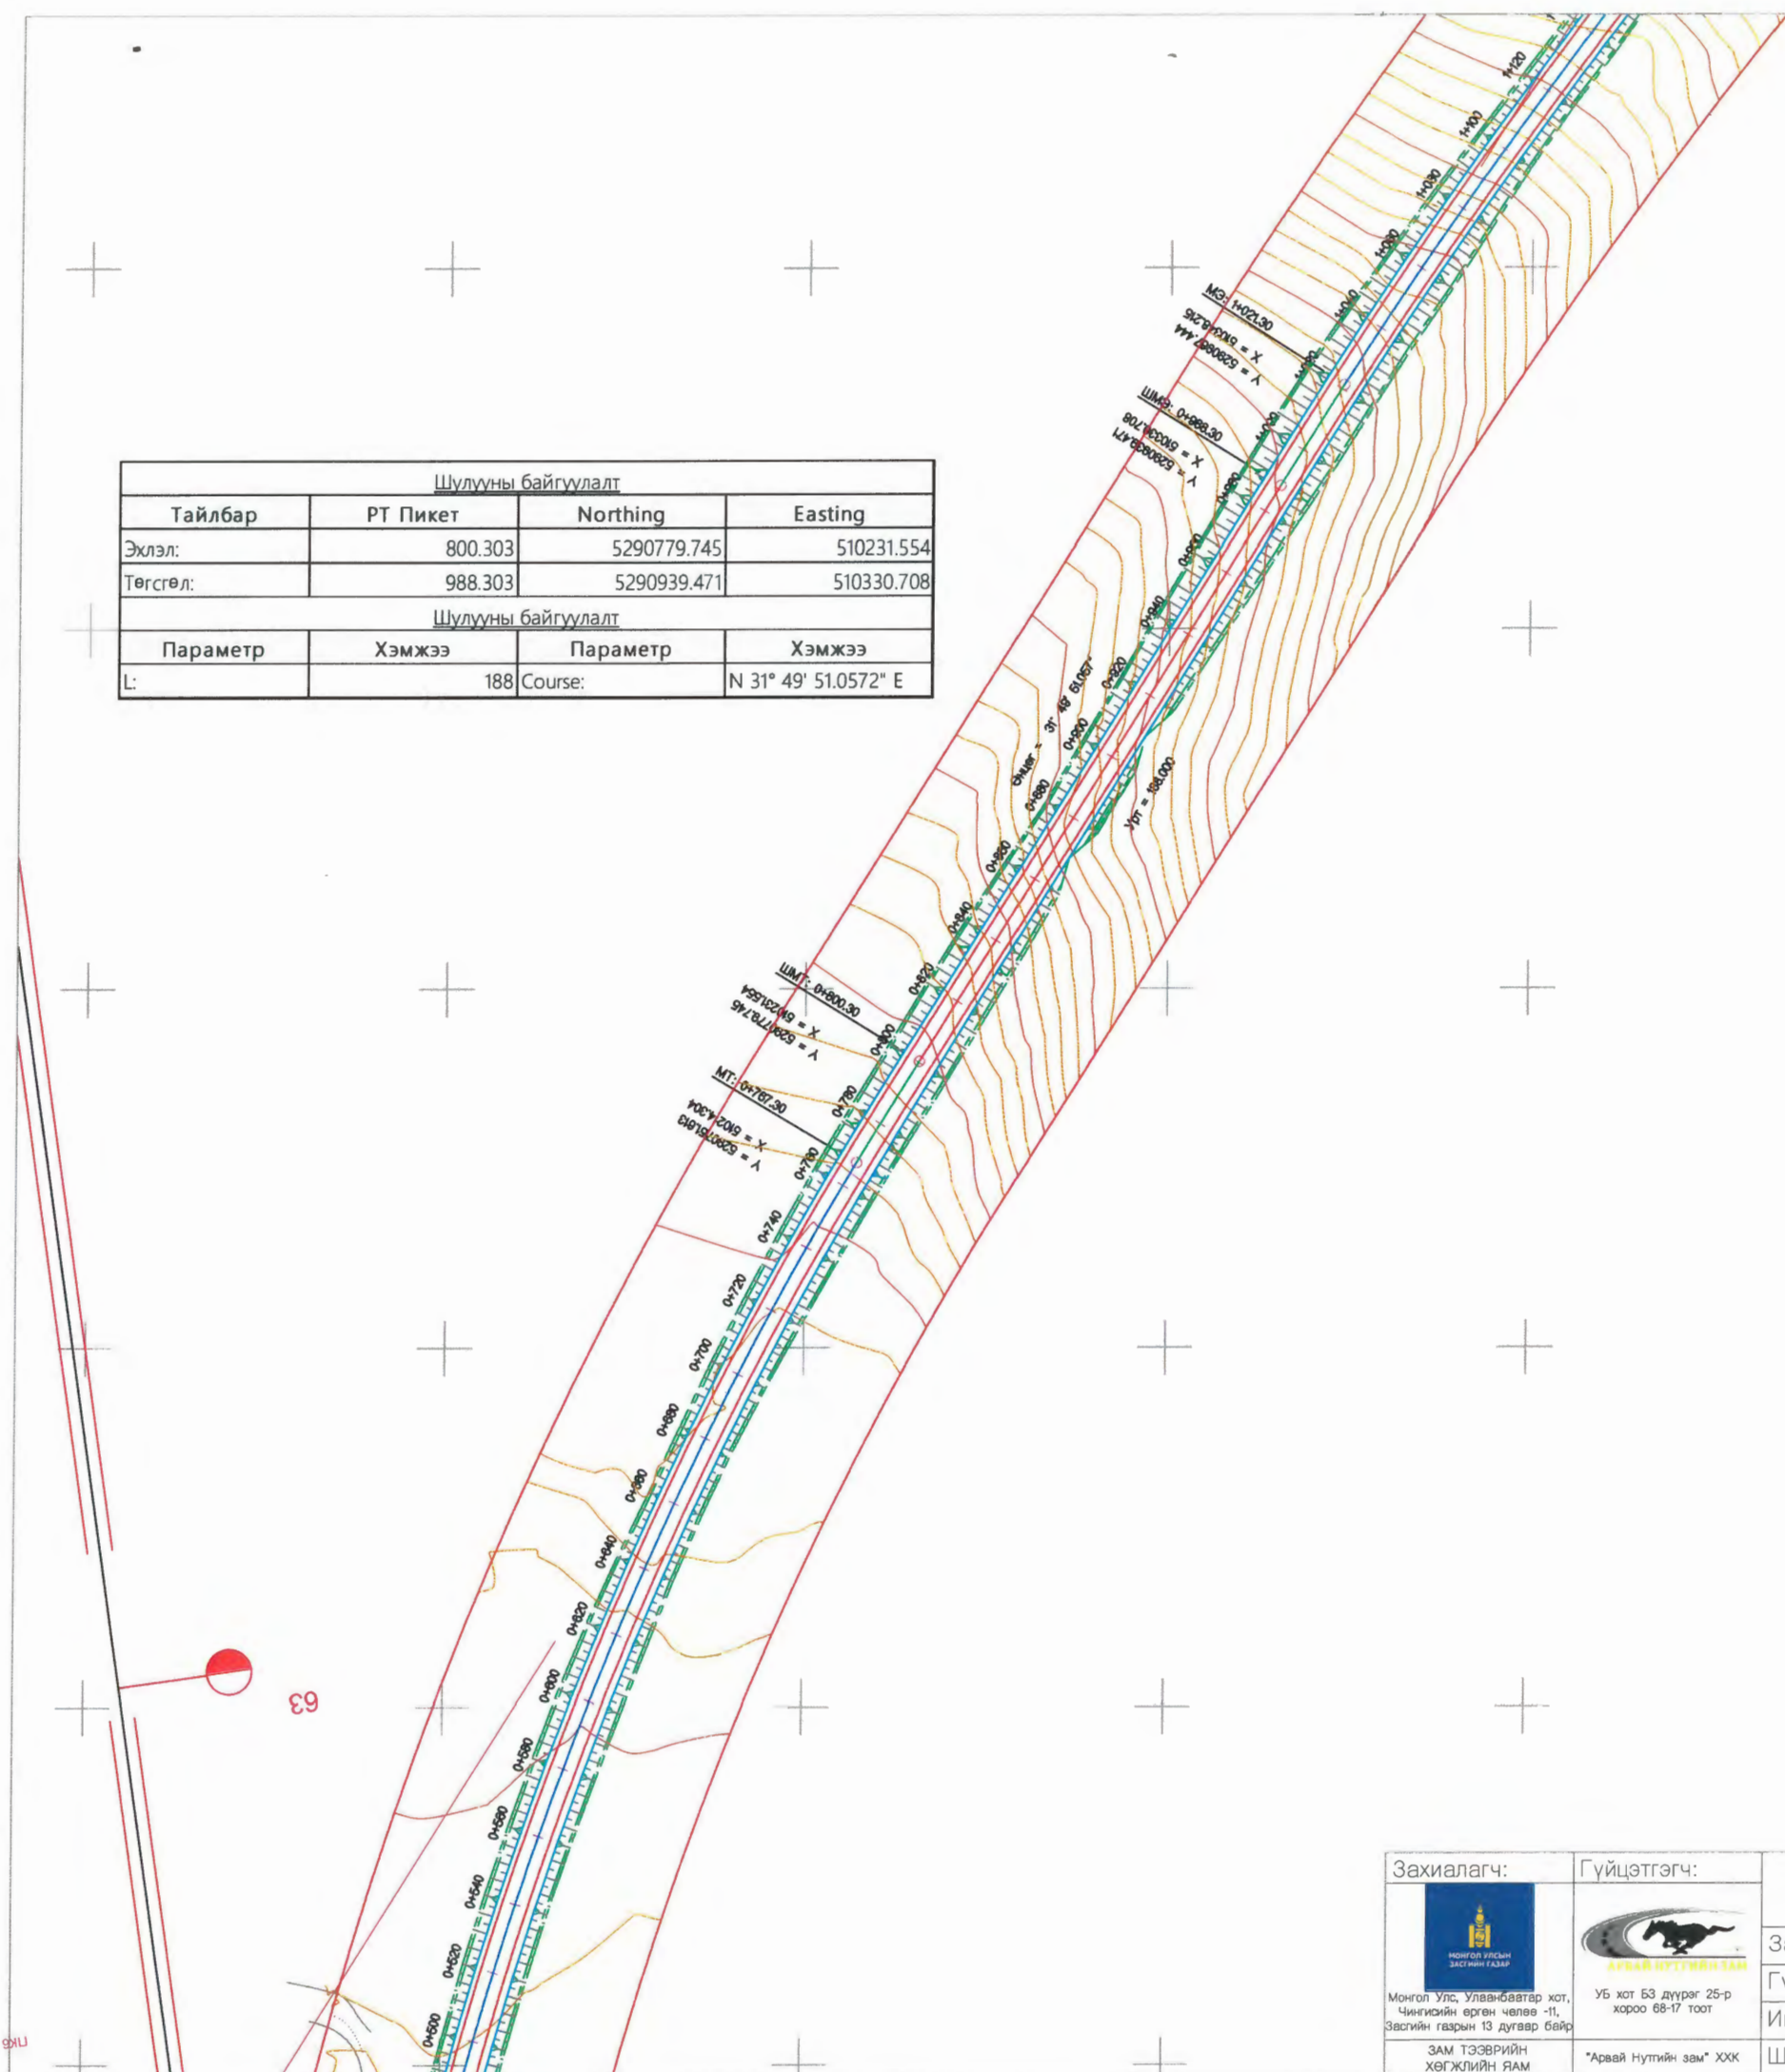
| Шулууны байгуулалт | | | |
|---|---|---|---|
| Тайлбар | РТ Пикет | Northing | Easting |
| Эхлэл: | 800.303 | 5290779.745 | 510231.554 |
| Төгсгөл: | 988.303 | 5290939.471 | 510330.708 |

| Шулууны байгуулалт | | | |
|---|---|---|---|
| Параметр | Хэмжээ | Параметр | Хэмжээ |
| L: | 188 | Course: | N 31° 49' 51.0572" E |

1+120
1+100
1+080
1+060
1+040
МЭ: 1+021.30
X = 510348.216
Y = 5290967.444
ШМӨ: 0+988.30
X = 510330.708
Y = 5290939.471
0+960
0+940
Өнцөг = 31° 49' 51.057"
0+920
0+900
0+880
Урт = 188.000
0+860
0+840
0+820
ШМТ: 0+800.30
X = 510231.554
Y = 5290779.745
0+800
0+780
МТ: 0+767.30
X = 510214.304
Y = 5290751.613
0+760
0+740
0+720
0+700
0+680
0+660
0+640
0+620
0+600
0+580
0+560
0+540
0+520
0+500
63

Захиалагч:
МОНГОЛ УЛСЫН ЗАСГИЙН ГАЗАР
Монгол Улс, Улаанбаатар хот, Чингисийн өргөн чөлөө -11, Засгийн газрын 13 дугаар байр
ЗАМ ТЭЭВРИЙН ХӨГЖЛИЙН ЯАМ

Гүйцэтгэгч:
АРВАЙ НУТГИЙН ЗАМ
УБ хот БЗ дүүрэг 25-р хороо 68-17 тоот
"Арвай Нутгийн зам" ХХК

З
Гү
И
Ш